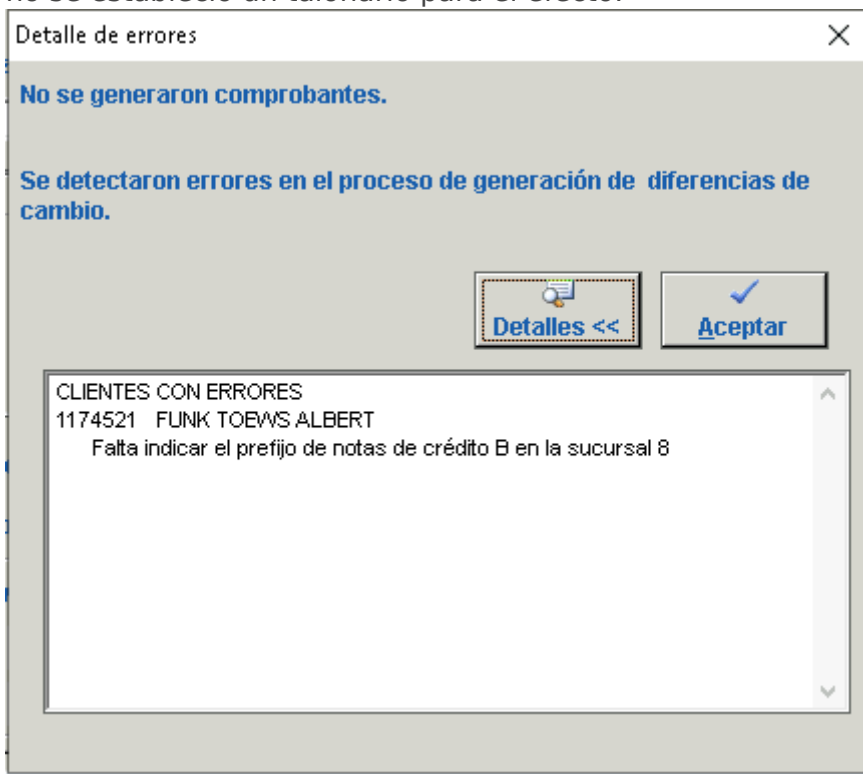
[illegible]

Detalle de errores

×

No se generaron comprobantes.

Se detectaron errores en el proceso de generación de diferencias de cambio.

Detalles <<

Aceptar

CLIENTES CON ERRORES
1174521 FUNK TOEWS ALBERT
Falta indicar el prefijo de notas de crédito B en la sucursal 8